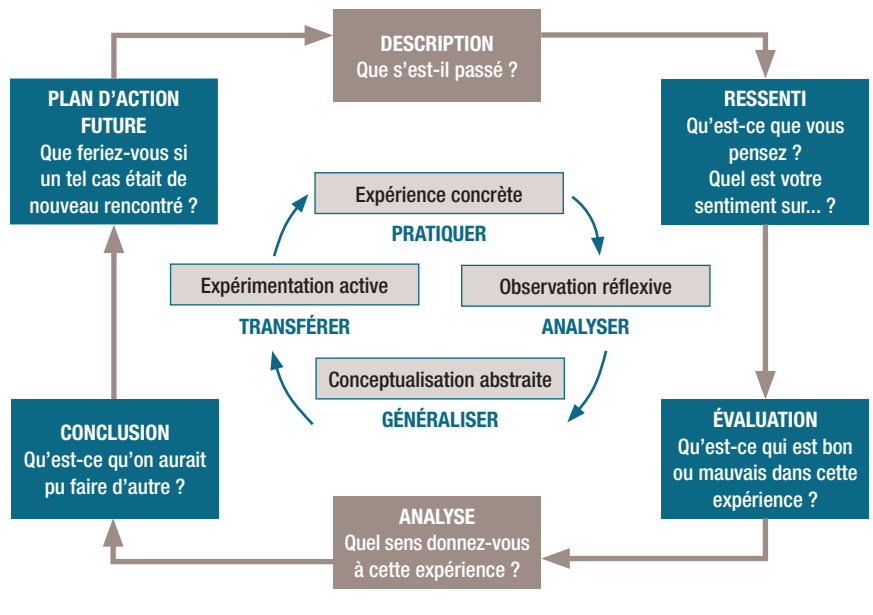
DESCRIPTION
Que s'est-il passé ?

RESSENTI
Qu'est-ce que vous pensez ?
Quel est votre sentiment sur... ?

ÉVALUATION
Qu'est-ce qui est bon ou mauvais dans cette expérience ?

ANALYSE
Quel sens donnez-vous à cette expérience ?

CONCLUSION
Qu'est-ce qu'on aurait pu faire d'autre ?

PLAN D'ACTION FUTURE
Que feriez-vous si un tel cas était de nouveau rencontré ?

Expérience concrète
PRATIQUER
Observation réflexive
ANALYSER
Conceptualisation abstraite
GÉNÉRALISER
Expérimentation active
TRANSFÉRER